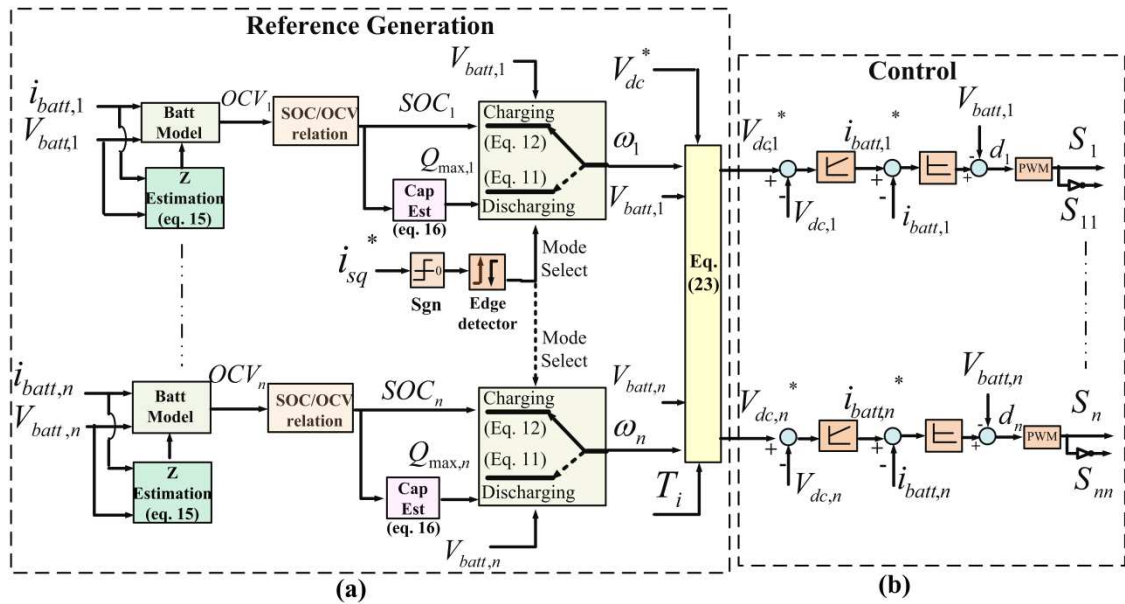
Reference Generation

$i_{batt,1}$
$V_{batt,1}$
Batt Model
$OCV_1$
SOC/OCV relation
$SOC_1$
Z Estimation (eq. 15)
$V_{batt,1}$
Charging
(Eq. 12)
(Eq. 11)
Discharging
$\omega_1$
$Q_{\max,1}$
Cap Est (eq. 16)
$V_{batt,1}$
$V_{dc}^*$
$i_{sq}^*$
Sgn
Edge detector
Mode Select
Mode Select
Eq. (23)

$i_{batt,n}$
$V_{batt,n}$
Batt Model
$OCV_n$
SOC/OCV relation
$SOC_n$
Z Estimation (eq. 15)
Charging
(Eq. 12)
(Eq. 11)
Discharging
$\omega_n$
$Q_{\max,n}$
Cap Est (eq. 16)
$V_{batt,n}$
$V_{batt,n}$
$T_i$

Control

$V_{dc,1}^*$
+
-
$V_{dc,1}$
$i_{batt,1}^*$
+
-
$i_{batt,1}$
$V_{batt,1}$
-
+
$d_1$
PWM
$S_1$
$S_{11}$

$V_{dc,n}^*$
+
-
$V_{dc,n}$
$i_{batt,n}^*$
+
-
$i_{batt,n}$
$V_{batt,n}$
-
+
$d_n$
PWM
$S_n$
$S_{nn}$

(a)
(b)